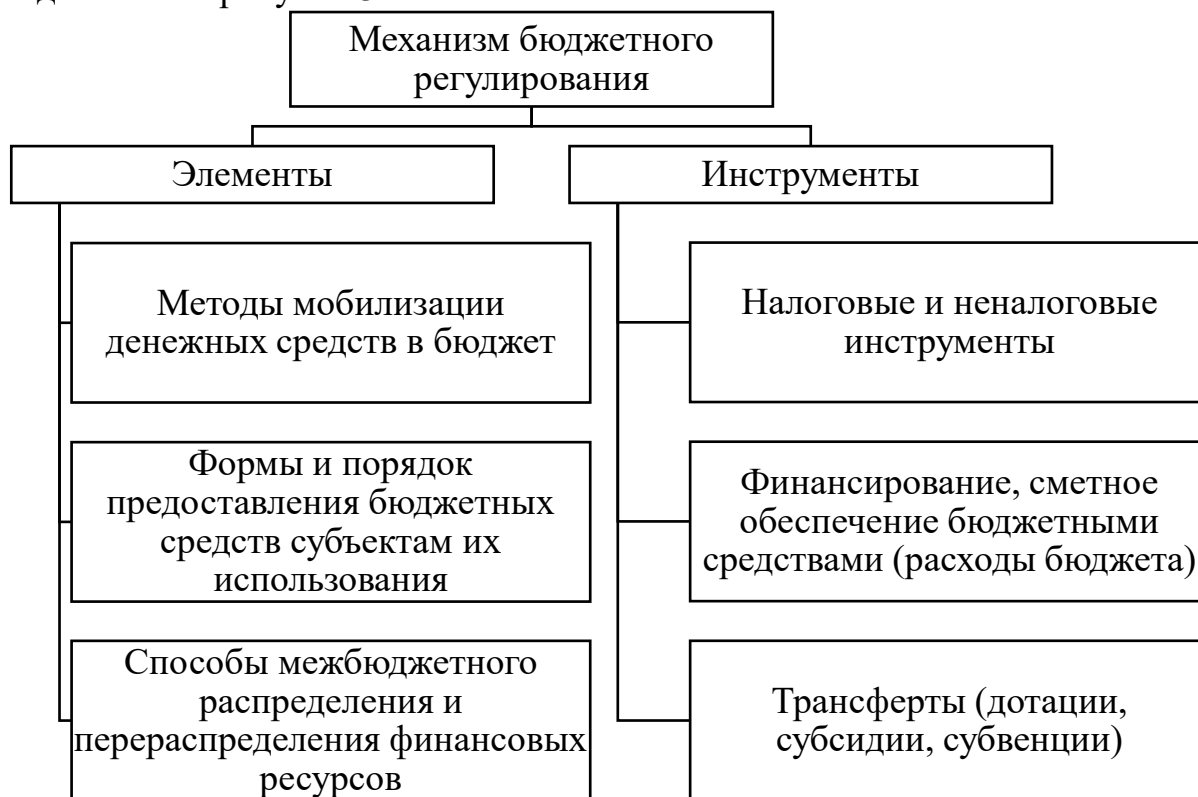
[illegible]

Механизм бюджетного регулирования

Элементы

Инструменты

Методы мобилизации денежных средств в бюджет

Формы и порядок предоставления бюджетных средств субъектам их использования

Способы межбюджетного распределения и перераспределения финансовых ресурсов

Налоговые и неналоговые инструменты

Финансирование, сметное обеспечение бюджетными средствами (расходы бюджета)

Трансферты (дотации, субсидии, субвенции)